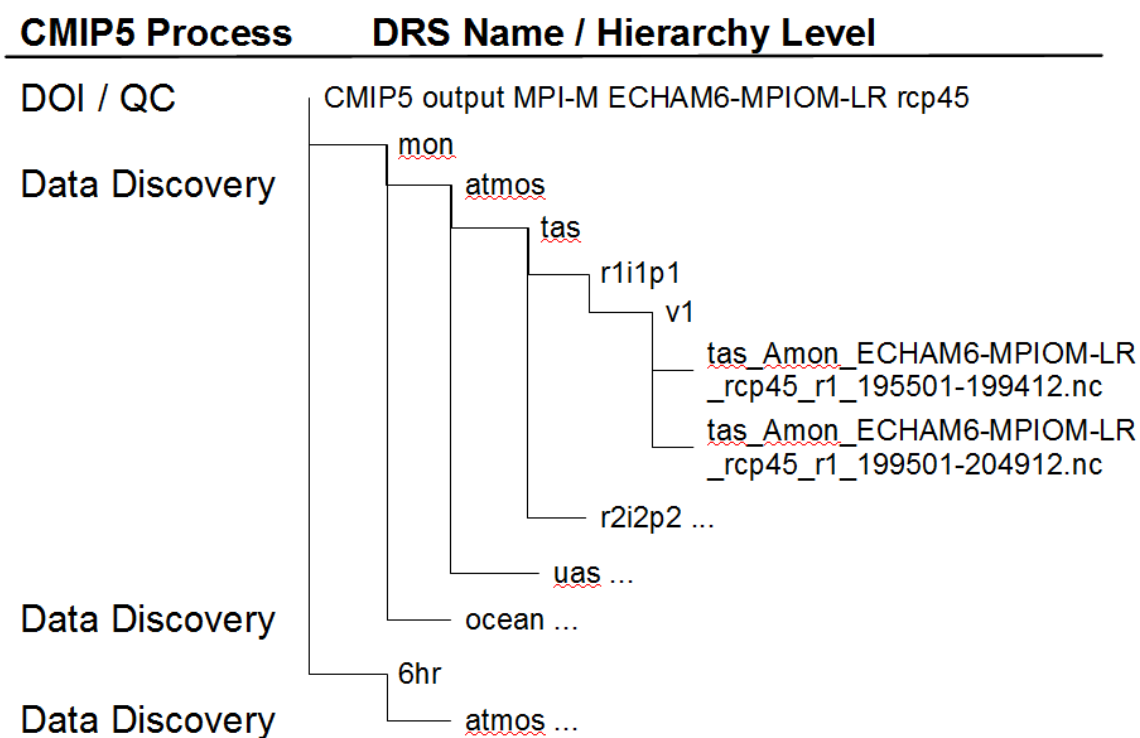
CMIP5 Process DRS Name / Hierarchy Level

DOI / QC CMIP5 output MPI-M ECHAM6-MPIOM-LR rcp45

mon

Data Discovery atmos

tas

r1i1p1

v1

tas_Amon_ECHAM6-MPIOM-LR _rcp45_r1_195501-199412.nc

tas_Amon_ECHAM6-MPIOM-LR _rcp45_r1_199501-204912.nc

r2i2p2 ...

uas ...

Data Discovery ocean ...

6hr

Data Discovery atmos ...